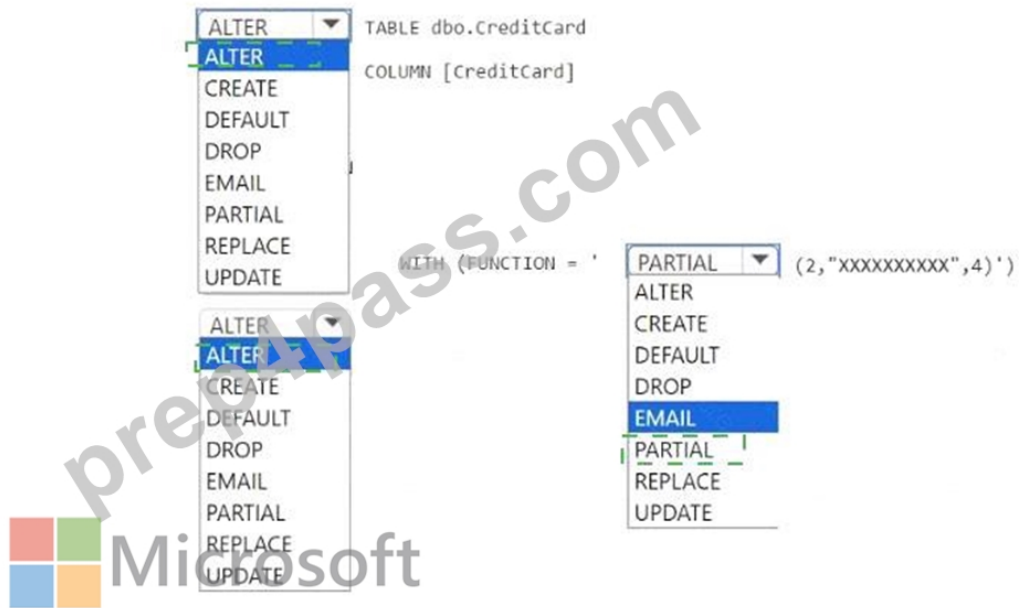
ALTER
ALTER
CREATE
DEFAULT
DROP
EMAIL
PARTIAL
REPLACE
UPDATE

TABLE dbo.CreditCard

COLUMN [CreditCard]

ALTER
ALTER
CREATE
DEFAULT
DROP
EMAIL
PARTIAL
REPLACE
UPDATE

WITH (FUNCTION = '

PARTIAL
ALTER
CREATE
DEFAULT
DROP
EMAIL
PARTIAL
REPLACE
UPDATE

(2,"XXXXXXXXXX",4)')

prep4pass.com

Microsoft